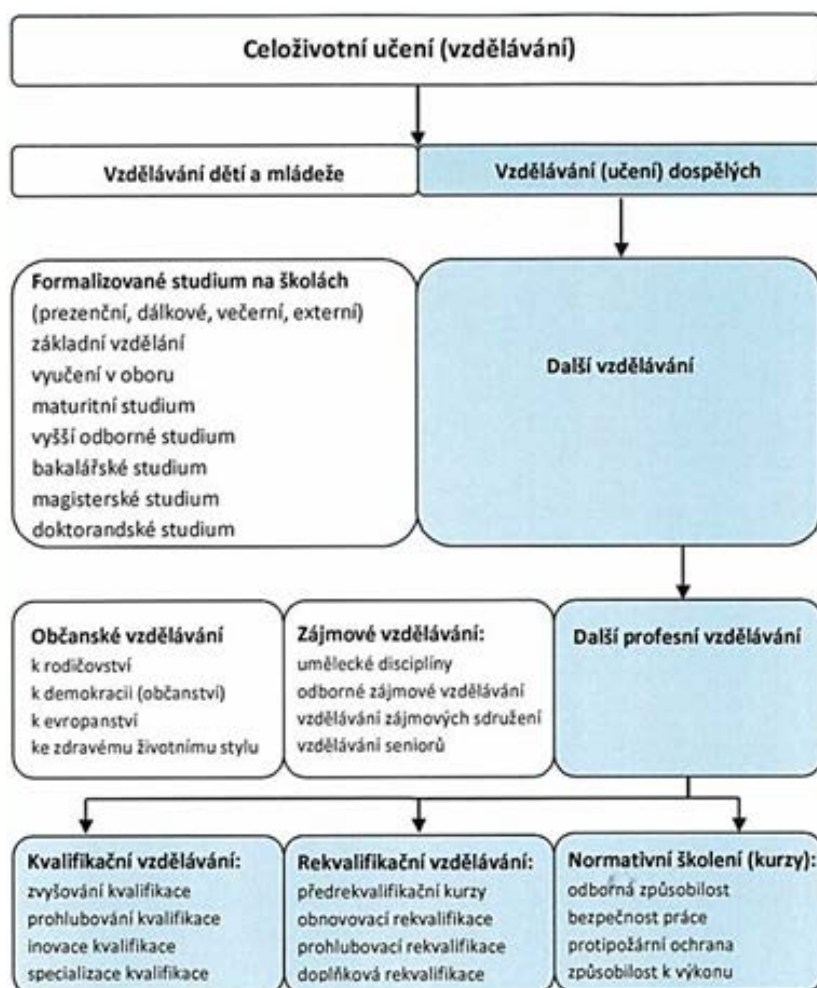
Celoživotní učení (vzdělávání)

Vzdělávání dětí a mládeže

Vzdělávání (učení) dospělých

Formalizované studium na školách
(prezenční, dálkové, večerní, externí)
základní vzdělání
vyučení v oboru
maturitní studium
vyšší odborné studium
bakalářské studium
magisterské studium
doktorandské studium

Další vzdělávání

Občanské vzdělávání
k rodičovství
k demokracii (občanství)
k evropanství
ke zdravému životnímu stylu

Zájmové vzdělávání:
umělecké disciplíny
odborné zájmové vzdělávání
vzdělávání zájmových sdružení
vzdělávání seniorů

Další profesní vzdělávání

Kvalifikační vzdělávání:
zvyšování kvalifikace
prohlubování kvalifikace
inovace kvalifikace
specializace kvalifikace

Rekvalifikační vzdělávání:
předrekvalifikační kurzy
obnovovací rekvalifikace
prohlubovací rekvalifikace
doplňková rekvalifikace

Normativní školení (kurzy):
odborná způsobilost
bezpečnost práce
protipožární ochrana
způsobilost k výkonu